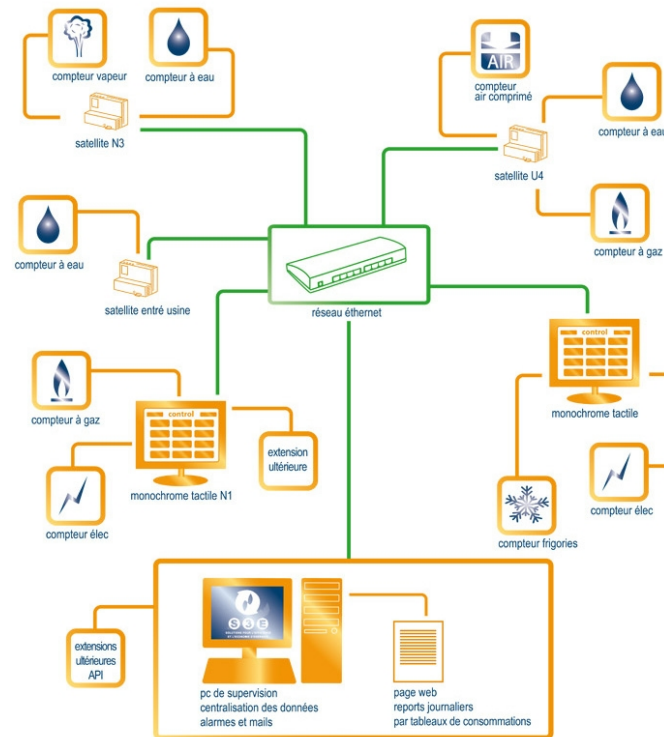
compteur vapeur

compteur à eau

satellite N3

AIR

compteur air comprimé

compteur à eau

satellite U4

compteur à gaz

compteur à eau

satellite entré usine

réseau éthernet

control

monochrome tactile

compteur à gaz

control

monochrome tactile N1

extension ultérieure

compteur élec

compteur élec

compteur frigories

extensions ultérieures API

SJE

pc de supervision
centralisation des données
alarmes et mails

page web
reports journaliers
par tableaux de consommations